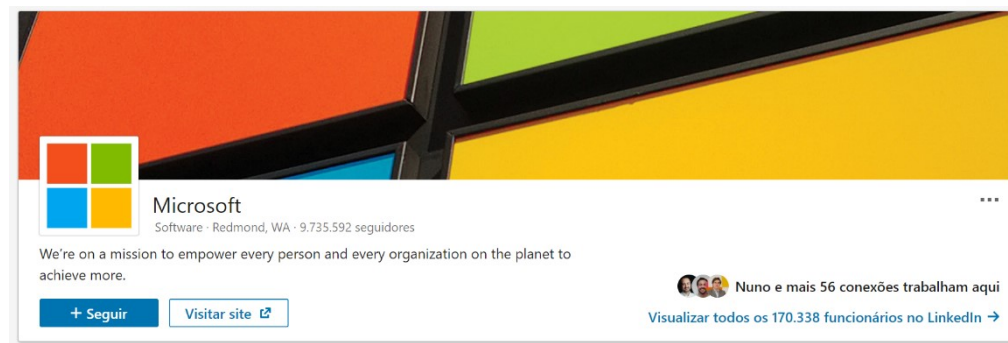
Microsoft
Software · Redmond, WA · 9.735.592 seguidores

We're on a mission to empower every person and every organization on the planet to achieve more.

+ Seguir
Visitar site

Nuno e mais 56 conexões trabalham aqui
Visualizar todos os 170.338 funcionários no LinkedIn →

···